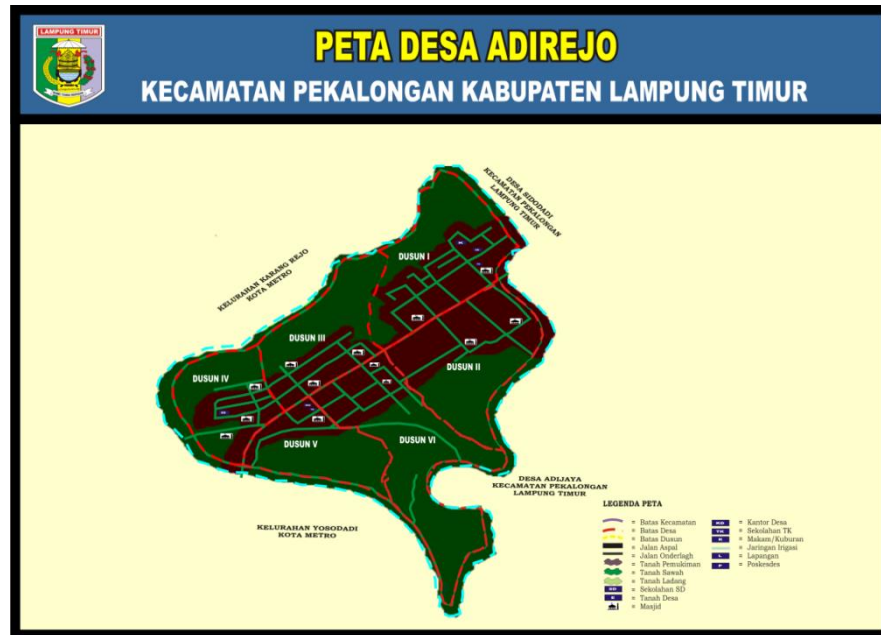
LAMPUNG TIMUR

PETA DESA ADIREJO
KECAMATAN PEKALONGAN KABUPATEN LAMPUNG TIMUR

DESA SIDODADI KECAMATAN PEKALONGAN LAMPUNG TIMUR

KELURAHAN KARANG REJO KOTA METRO

DUSUN I
DUSUN II
DUSUN III
DUSUN IV
DUSUN V
DUSUN VI

DESA ADIJAYA KECAMATAN PEKALONGAN LAMPUNG TIMUR

KELURAHAN YOSODADI KOTA METRO

LEGENDA PETA
= Batas Kecamatan
= Batas Desa
= Batas Dusun
= Jalan Aspal
= Jalan Onderlagh
= Tanah Pemukiman
= Tanah Sawah
= Tanah Ladang
SD = Sekolahan SD
= Tanah Desa
= Masjid
KD = Kantor Desa
TK = Sekolahan TK
= Makam/Kuburan
= Jaringan Irigasi
L = Lapangan
P = Poskesdes